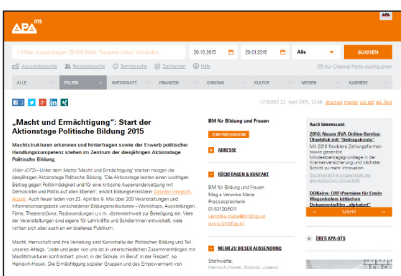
APA OTS

Mitten Aussendungen: 35.000 Bilder Textunterlagen und weitere | 20.10.2015 | 29.10.2015 | Alle | SUCHEN

ALLE | POLITIK | WIRTSCHAFT | FINANZEN | CHRONIK | KULTUR | MEDIEN | KARRIERE

OTS0000 22. Juni 2015, 10:10

„Macht und Ermächtigung": Start der Aktionstage Politische Bildung 2015

Machtstrukturen erkennen und hinterfragen sowie die Erwerb politischer Handlungskompetenz stehen im Zentrum der diesjährigen Aktionstage Politische Bildung

Wien (OTS) – Unter dem Motto "Macht und Ermächtigung" starten morgen die diesjährigen Aktionstage Politische Bildung. "Die Aktionstage leisten einen wichtigen Beitrag gegen Politikverdrossenheit und für eine kritische Auseinandersetzung mit Demokratie und Politik auf allen Ebenen", erklärt Bildungsministerin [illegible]. Auch heuer laden von 23. April bis 9. Mai über 200 Veranstaltungen und Informationsangebote verschiedenster Bildungseinrichtungen – Workshops, Ausstellungen, Filme, Theaterstücke, Radiosendungen u.v.m. – österreichweit zur Beteiligung ein. Viele der Veranstaltungen richten sich an Lehrkräfte und Schülerinnen und Schüler, viele richten sich aber auch an die breitere Öffentlichkeit.

Macht, Herrschaft und ihre Verteilung sind Kernthemen der Politischen Bildung und Teil unseres Alltags. "Jeder und jede von uns ist in unterschiedlichen Zusammenhängen mit Machtstrukturen konfrontiert: privat, in der Schule, im Beruf, in der Freizeit", so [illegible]. "Die Ermächtigung sozialer Gruppen und das Empowerment von

BM für Bildung und Frauen

ZUR PRESSEMAPPE

ADRESSE

RÜCKFRAGEN & KONTAKT

BM für Bildung und Frauen
Mag.a Veronika Maria
Pressereferentin
01-53120-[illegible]
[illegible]
www.bmbf.gv.at

WEITERE DIESER AUSSENDUNG

Stichworte:
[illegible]

Auch interessant

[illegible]

ÜBER APA-OTS